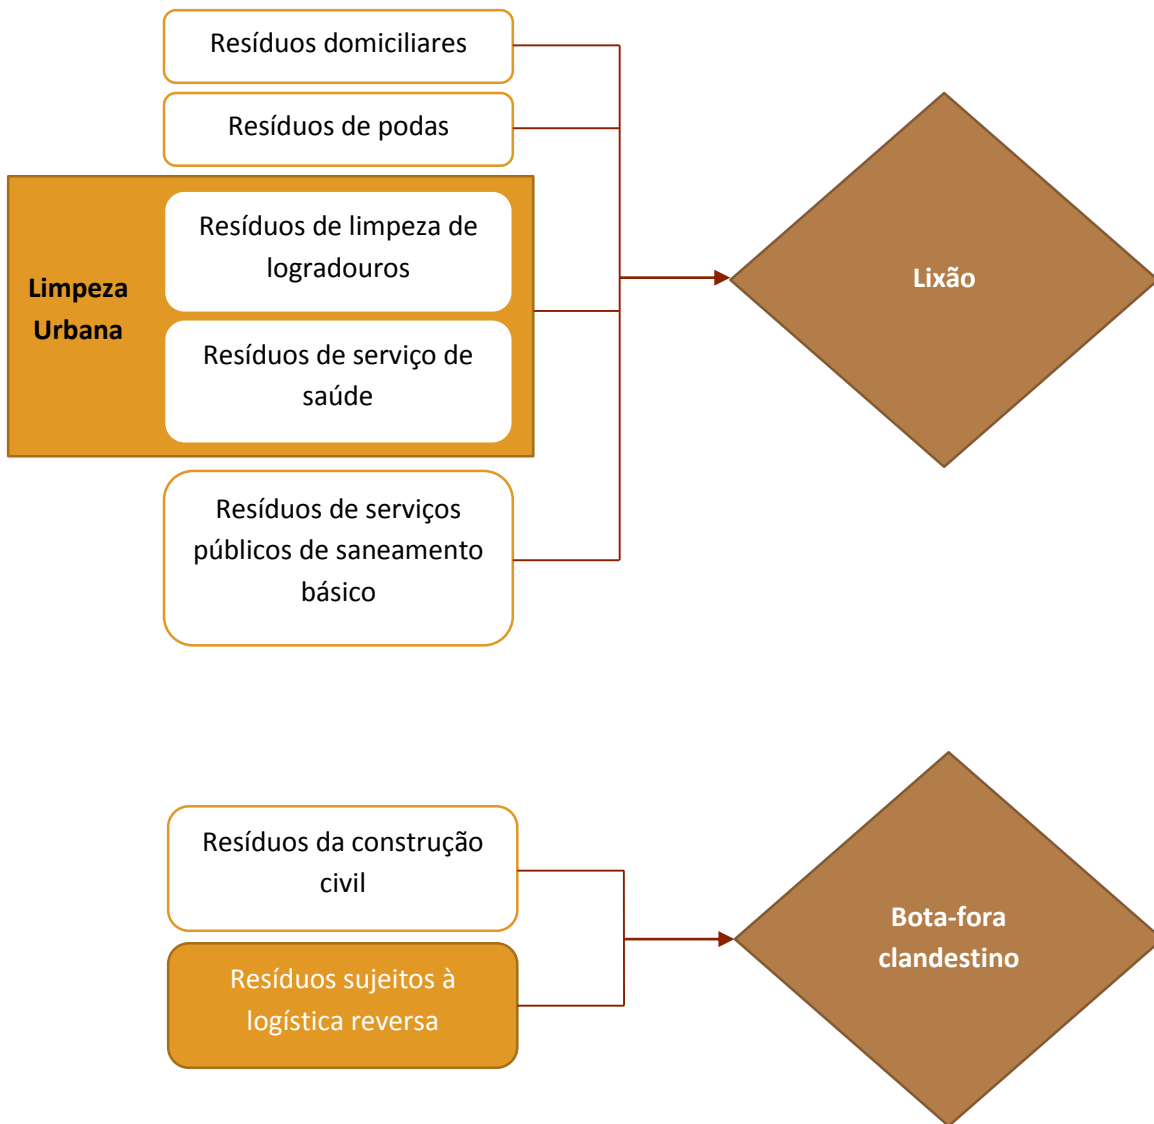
Resíduos domiciliares

Resíduos de podas

Limpeza Urbana

Resíduos de limpeza de logradouros

Resíduos de serviço de saúde

Resíduos de serviços públicos de saneamento básico

Lixão

Resíduos da construção civil

Resíduos sujeitos à logística reversa

Bota-fora clandestino